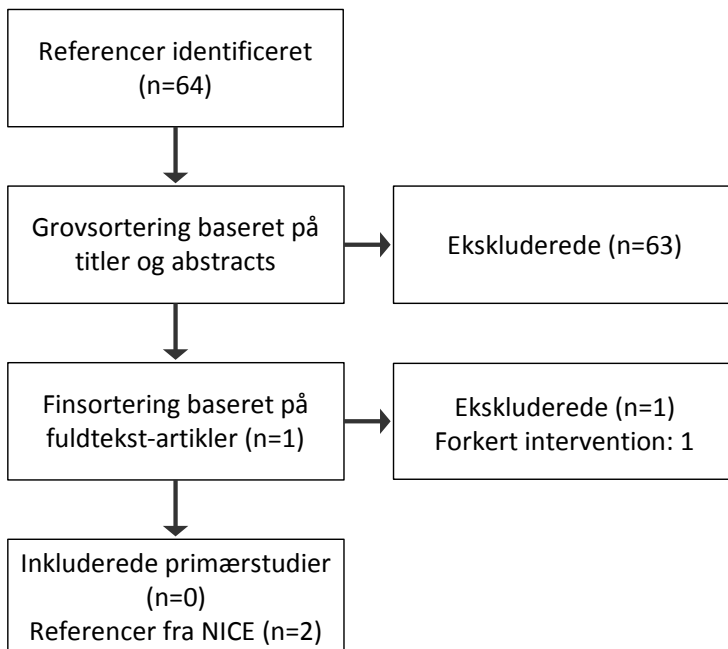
Referencer identificeret (n=64)

Grovsortering baseret på titler og abstracts

Ekskluderede (n=63)

Finsortering baseret på fuldtekst-artikler (n=1)

Ekskluderede (n=1)
Forkert intervention: 1

Inkluderede primærstudier (n=0)
Referencer fra NICE (n=2)